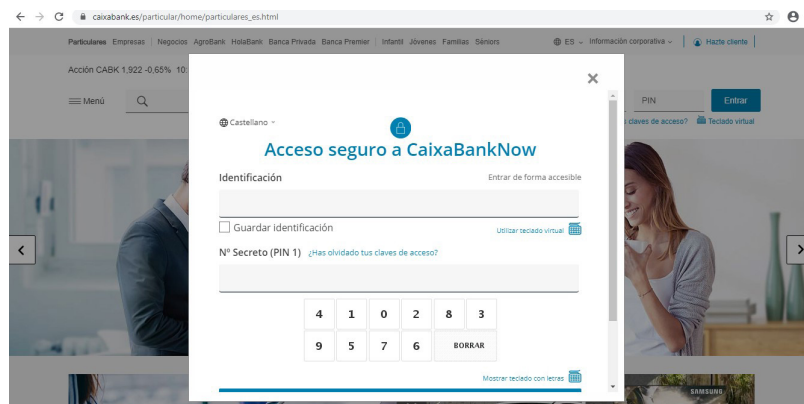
caixabank.es/particular/home/particulares_es.html

Particulares Empresas | Negocios AgroBank HolaBank Banca Privada Banca Premier | Infantil Jóvenes Familias Séniors

ES Información corporativa Hazte cliente

Acción CABK 1,922 -0,65% 10:

Menú

PIN Entrar

claves de acceso? Teclado virtual

Castellano

Acceso seguro a CaixaBankNow

Identificación

Entrar de forma accesible

Guardar identificación

Utilizar teclado virtual

Nº Secreto (PIN 1) ¿Has olvidado tus claves de acceso?

| 4 | 1 | 0 | 2 | 8 | 3 |
|---|---|---|---|---|---|
| 9 | 5 | 7 | 6 | BORRAR | |

Mostrar teclado con letras

SAMSUNG